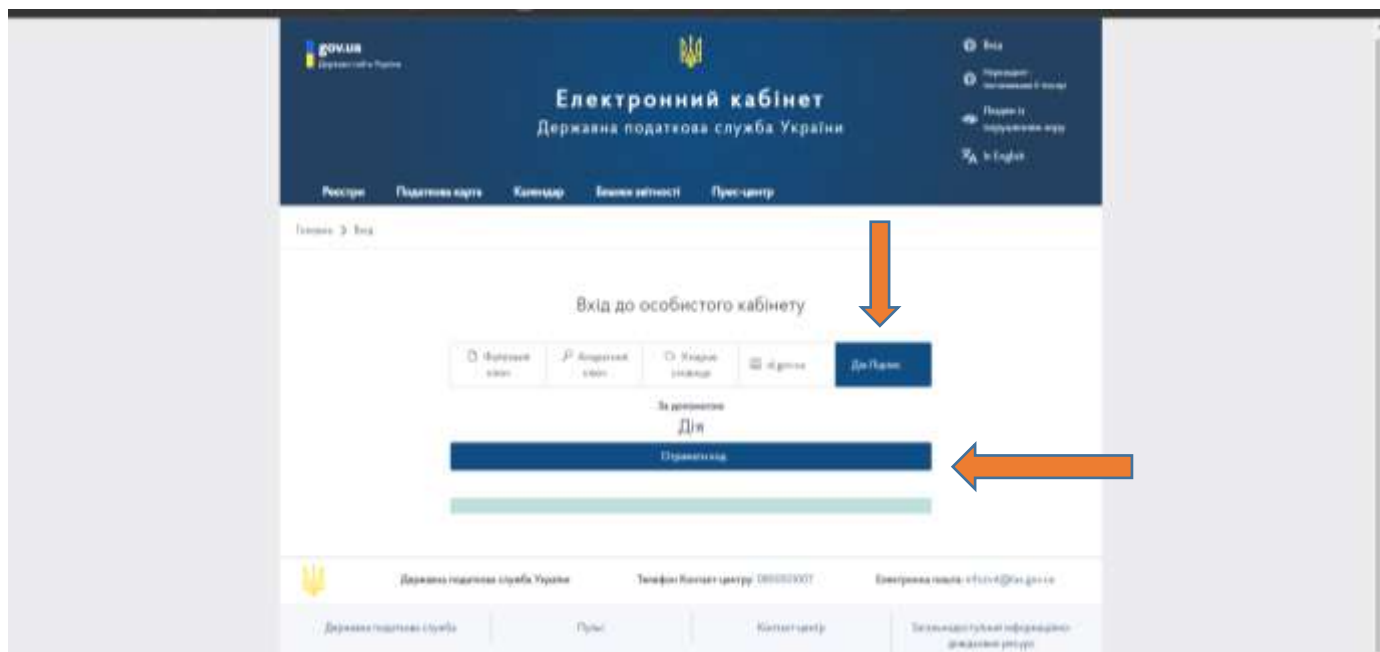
gov.ua
Державні сайти України

Вхід
Переглянути
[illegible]
Людям із
порушенням зору
In English

Електронний кабінет
Державна податкова служба України

Реєстри Податкова карта Календар Бланки звітності Прес-центр

Головна > Вхід

Вхід до особистого кабінету

Файловий ключ
Апаратний ключ
Хмарне сховище
id.gov.ua
Дія.Підпис

За допомогою
Дія
Отримати код

Державна податкова служба України
Телефон Контакт-центру: 0800501007
Електронна пошта: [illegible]@tax.gov.ua

Державна податкова служба
Пульс
Контакт-центр
Загальнодоступний інформаційно-довідковий ресурс